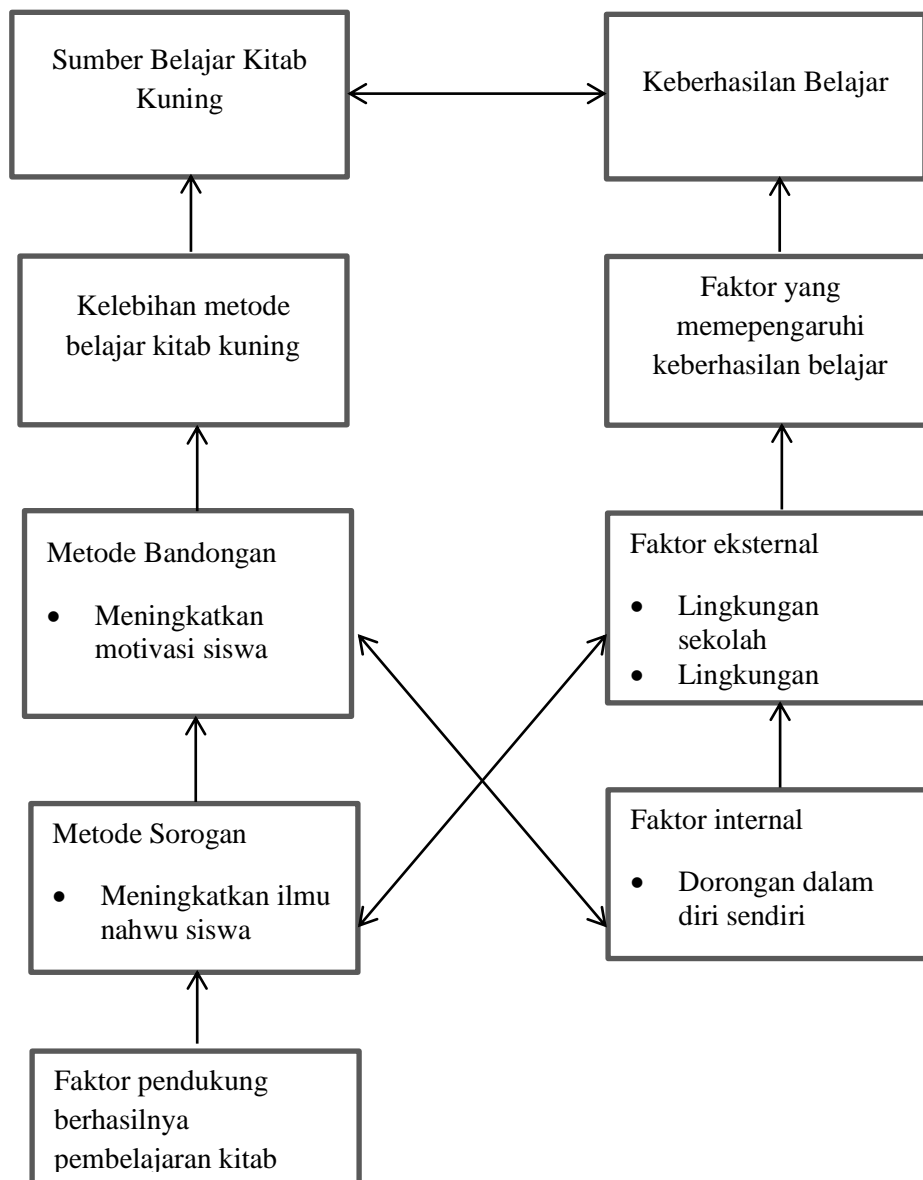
Sumber Belajar Kitab Kuning

Keberhasilan Belajar

Kelebihan metode belajar kitab kuning

Faktor yang memepengaruhi keberhasilan belajar

Metode Bandongan

- Meningkatkan motivasi siswa

Faktor eksternal

- Lingkungan sekolah
- Lingkungan

Metode Sorogan

- Meningkatkan ilmu nahwu siswa

Faktor internal

- Dorongan dalam diri sendiri

Faktor pendukung berhasilnya pembelajaran kitab